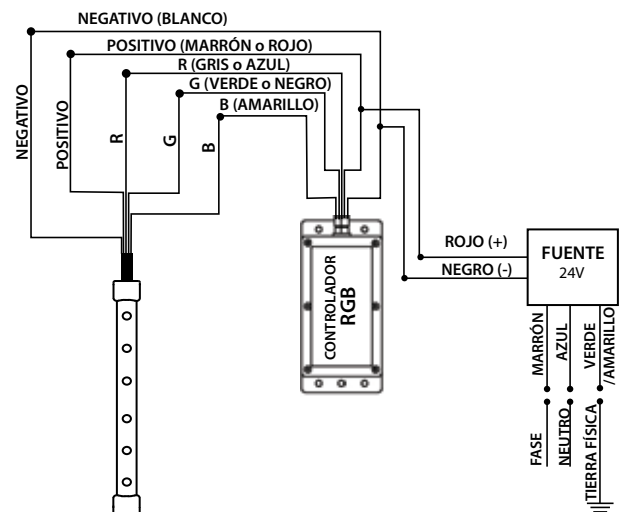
NEGATIVO (BLANCO)
POSITIVO (MARRÓN o ROJO)
R (GRIS o AZUL)
G (VERDE o NEGRO)
B (AMARILLO)
NEGATIVO
POSITIVO
R
G
B
CONTROLADOR
RGB
ROJO (+)
NEGRO (-)
FUENTE
24V
MARRÓN
AZUL
VERDE /AMARILLO
FASE
NEUTRO
TIERRA FÍSICA